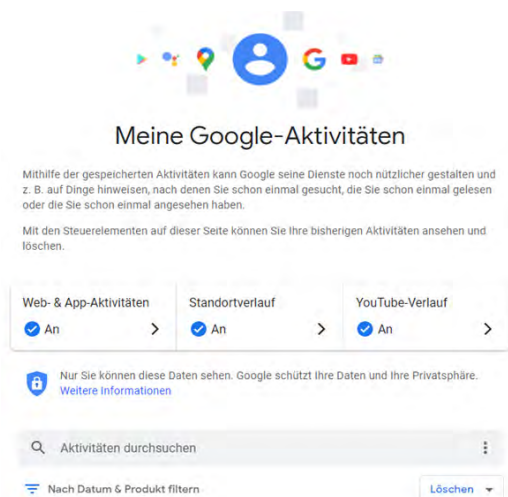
Meine Google-Aktivitäten

Mithilfe der gespeicherten Aktivitäten kann Google seine Dienste noch nützlicher gestalten und z. B. auf Dinge hinweisen, nach denen Sie schon einmal gesucht, die Sie schon einmal gelesen oder die Sie schon einmal angesehen haben.

Mit den Steuerelementen auf dieser Seite können Sie Ihre bisherigen Aktivitäten ansehen und löschen.

Web- & App-Aktivitäten
An

Standortverlauf
An

YouTube-Verlauf
An

Nur Sie können diese Daten sehen. Google schützt Ihre Daten und Ihre Privatsphäre.
Weitere Informationen

Aktivitäten durchsuchen

Nach Datum & Produkt filtern

Löschen